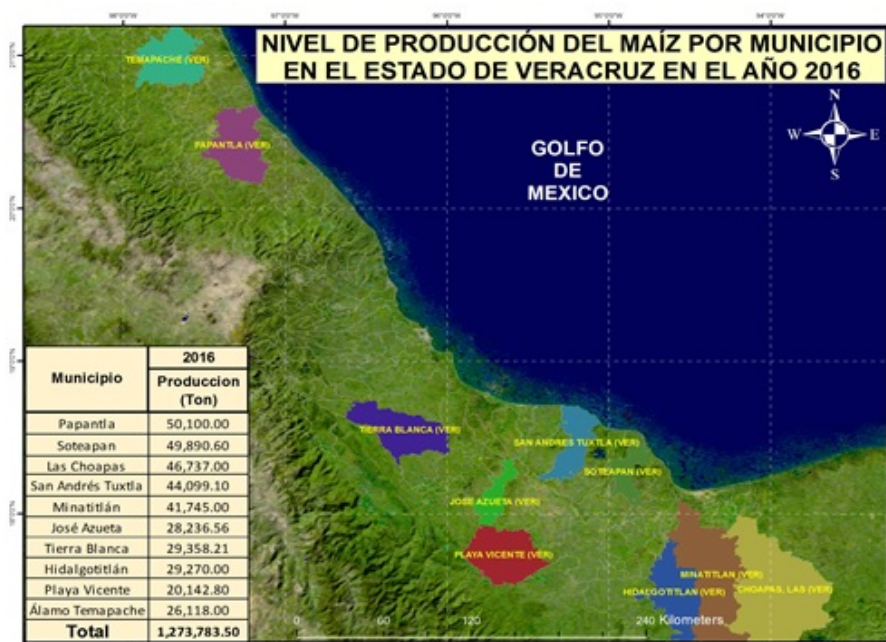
NIVEL DE PRODUCCIÓN DEL MAÍZ POR MUNICIPIO EN EL ESTADO DE VERACRUZ EN EL AÑO 2016

TEMAPACHE (VER)

PAPANTLA (VER)

GOLFO DE MEXICO

N
W
E
S

| Municipio | 2016 Produccion (Ton) |
|---|---|
| Papantla | 50,100.00 |
| Soteapan | 49,890.60 |
| Las Choapas | 46,737.00 |
| San Andrés Tuxtla | 44,099.10 |
| Minatitlán | 41,745.00 |
| José Azueta | 28,236.56 |
| Tierra Blanca | 29,358.21 |
| Hidalgotitlán | 29,270.00 |
| Playa Vicente | 20,142.80 |
| Álamo Temapache | 26,118.00 |
| Total | 1,273,783.50 |

TIERRA BLANCA (VER)

SAN ANDRES TUXTLA (VER)

SOTEAPAN (VER)

JOSE AZUETA (VER)

PLAYA VICENTE (VER)

MINATITLAN (VER)

HIDALGOTITLAN (VER)

CHOAPAS, LAS (VER)

0 60 120 240 Kilometers